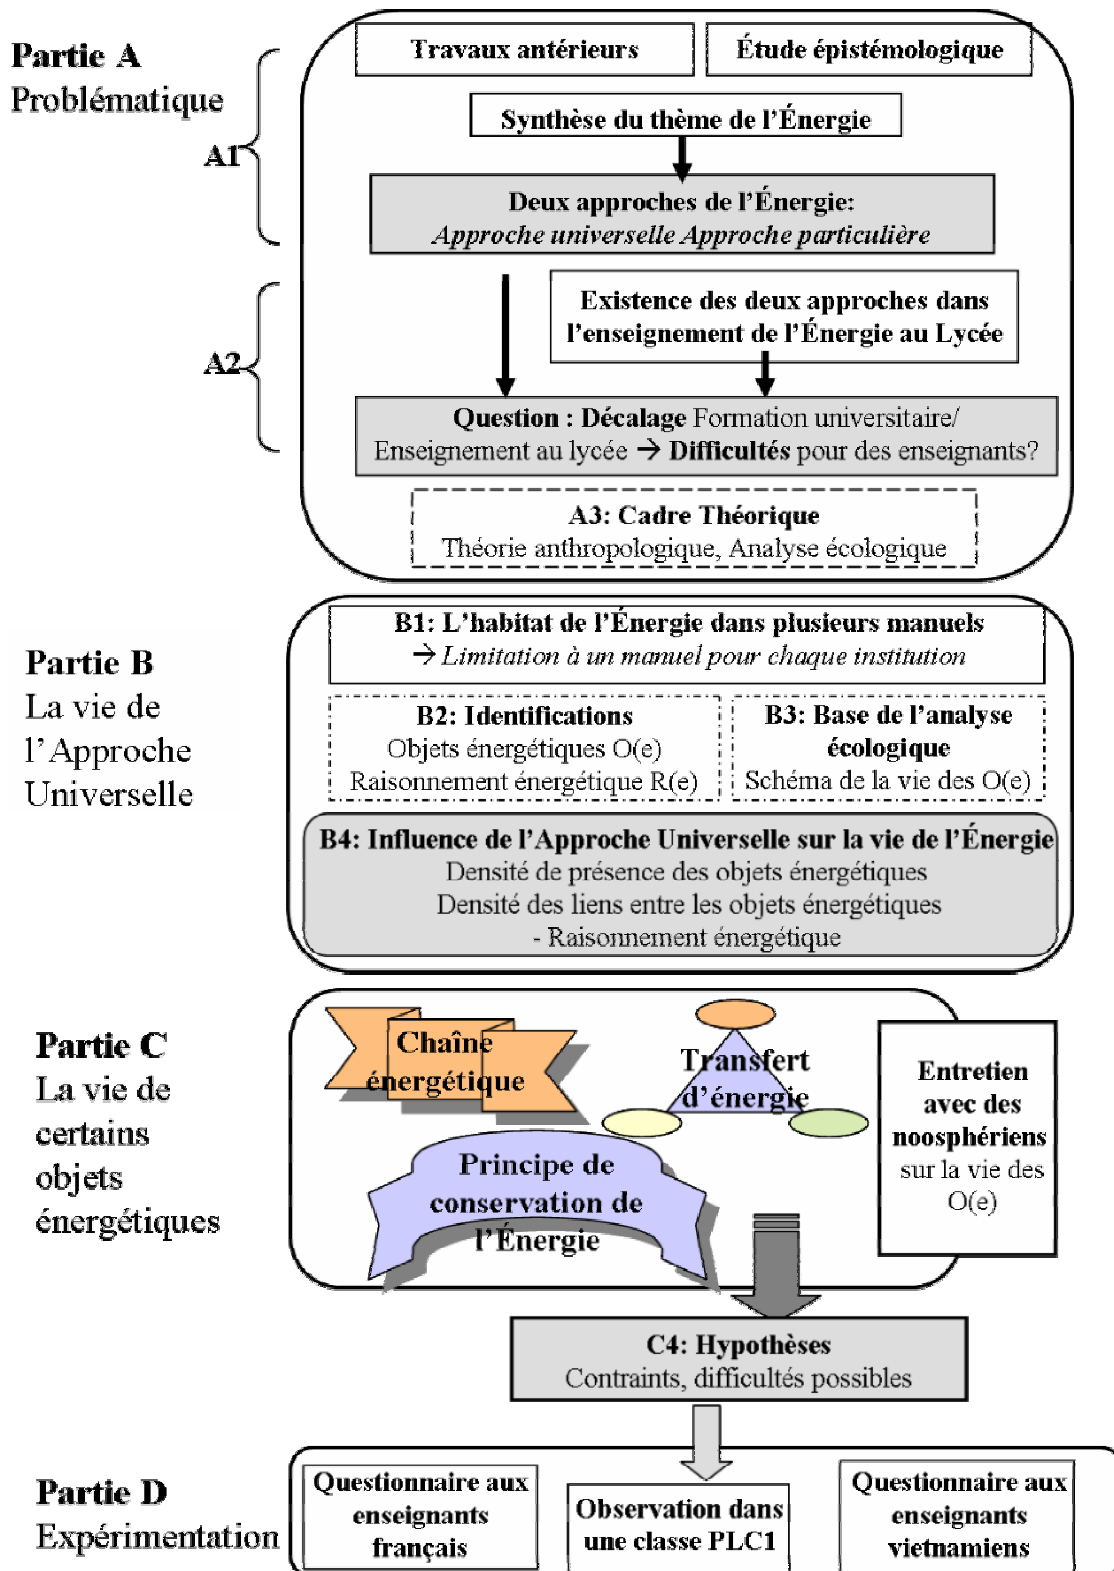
Partie A
Problématique

A1

Travaux antérieurs

Étude épistémologique

Synthèse du thème de l'Énergie

Deux approches de l'Énergie:
Approche universelle Approche particulière

A2

Existence des deux approches dans l'enseignement de l'Énergie au Lycée

Question : Décalage Formation universitaire/ Enseignement au lycée → Difficultés pour des enseignants?

A3: Cadre Théorique
Théorie anthropologique, Analyse écologique

Partie B
La vie de l'Approche Universelle

B1: L'habitat de l'Énergie dans plusieurs manuels
→ Limitation à un manuel pour chaque institution

B2: Identifications
Objets énergétiques O(e)
Raisonnement énergétique R(e)

B3: Base de l'analyse écologique
Schéma de la vie des O(e)

B4: Influence de l'Approche Universelle sur la vie de l'Énergie
Densité de présence des objets énergétiques
Densité des liens entre les objets énergétiques
- Raisonnement énergétique

Partie C
La vie de certains objets énergétiques

Chaîne énergétique

Transfert d'énergie

Principe de conservation de l'Énergie

Entretien avec des noosphériens sur la vie des O(e)

C4: Hypothèses
Contraints, difficultés possibles

Partie D
Expérimentation

Questionnaire aux enseignants français

Observation dans une classe PLC1

Questionnaire aux enseignants vietnamiens